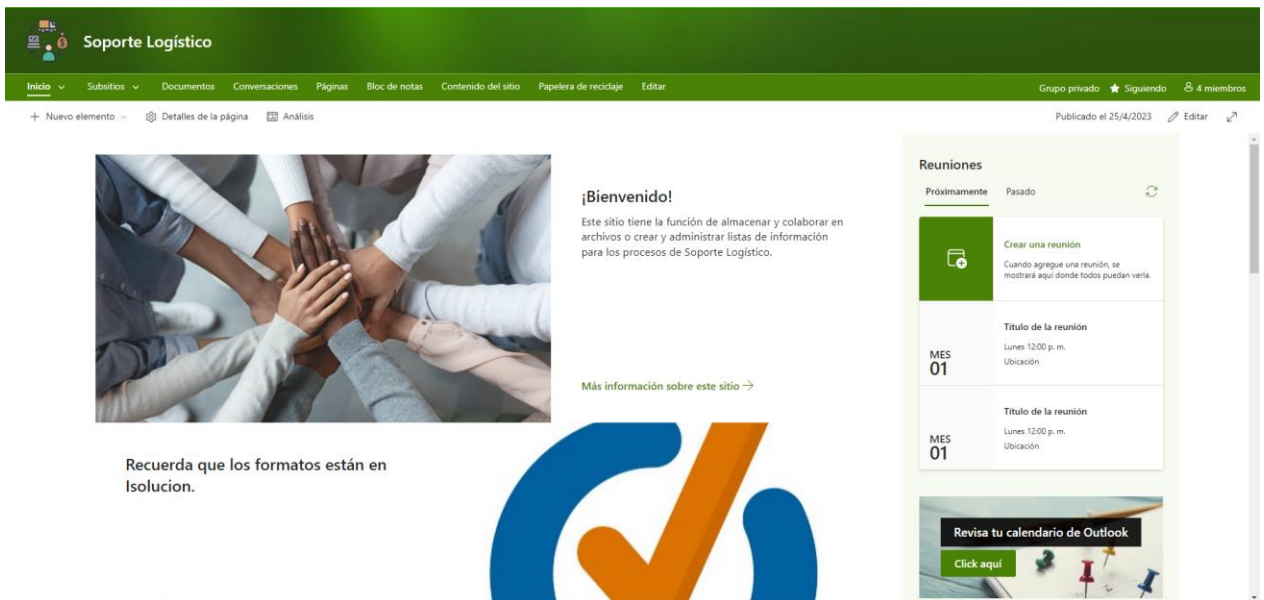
Soporte Logístico

Inicio Subsitios Documentos Conversaciones Páginas Bloc de notas Contenido del sitio Papelera de reciclaje Editar

Grupo privado Siguiendo 4 miembros

+ Nuevo elemento Detalles de la página Análisis

Publicado el 25/4/2023 Editar

¡Bienvenido!

Este sitio tiene la función de almacenar y colaborar en archivos o crear y administrar listas de información para los procesos de Soporte Logístico.

Más información sobre este sitio →

Recuerda que los formatos están en Isolucion.

Reuniones

Próximamente Pasado

Crear una reunión

Cuando agregue una reunión, se mostrará aquí donde todos puedan verla.

MES 01

Título de la reunión

Lunes 12:00 p. m.

Ubicación

MES 01

Título de la reunión

Lunes 12:00 p. m.

Ubicación

Revisa tu calendario de Outlook

Click aquí